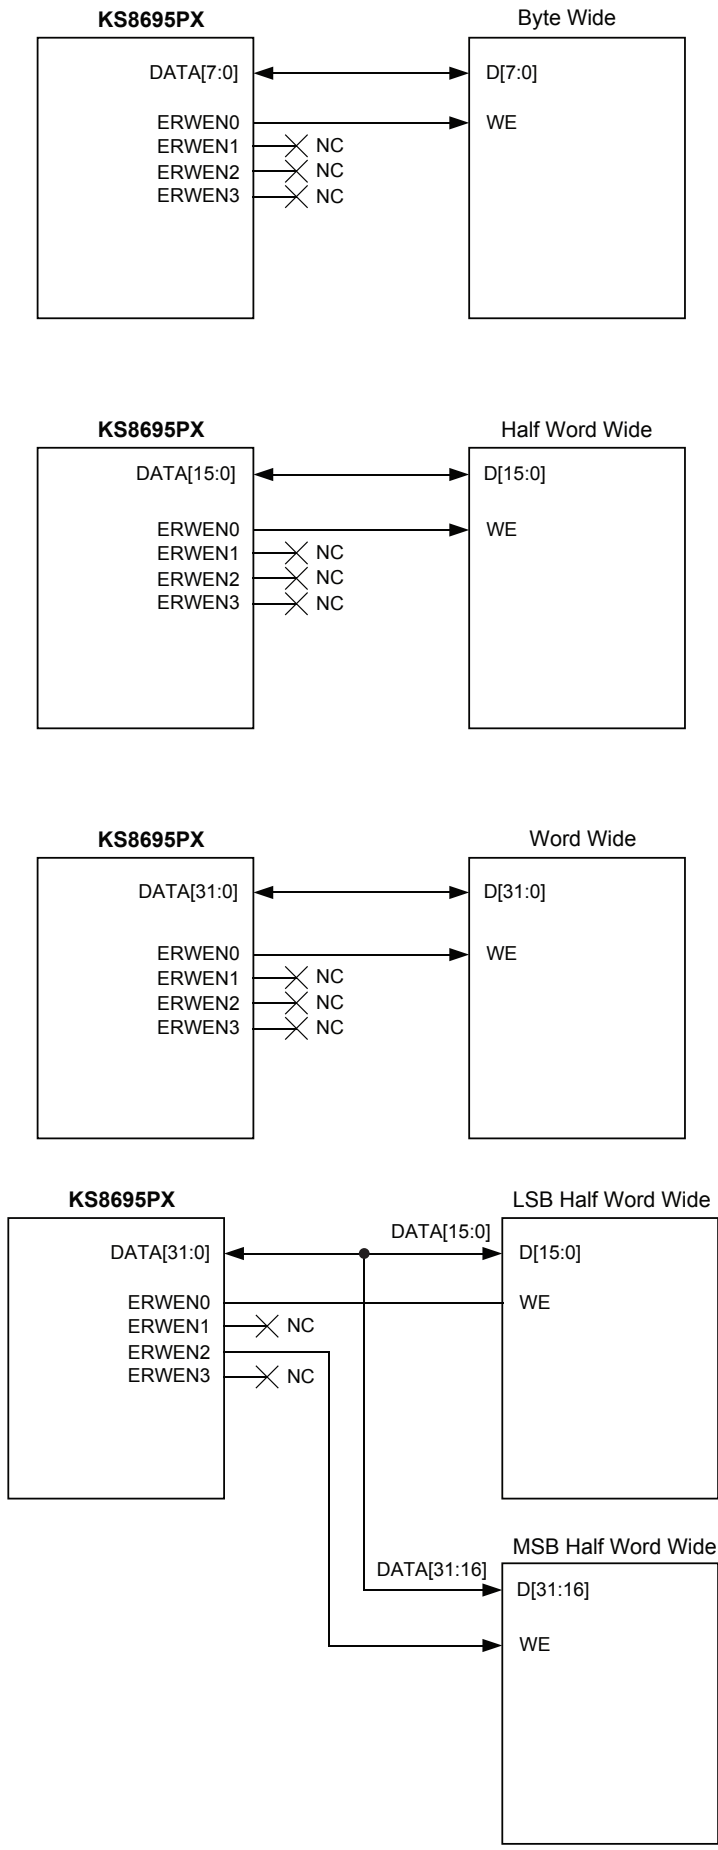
KS8695PX

Byte Wide

DATA[7:0]

D[7:0]

ERWEN0

WE

ERWEN1 NC
ERWEN2 NC
ERWEN3 NC

KS8695PX

Half Word Wide

DATA[15:0]

D[15:0]

ERWEN0

WE

ERWEN1 NC
ERWEN2 NC
ERWEN3 NC

KS8695PX

Word Wide

DATA[31:0]

D[31:0]

ERWEN0

WE

ERWEN1 NC
ERWEN2 NC
ERWEN3 NC

KS8695PX

LSB Half Word Wide

DATA[31:0]

DATA[15:0]

D[15:0]

ERWEN0

WE

ERWEN1 NC
ERWEN2
ERWEN3 NC

MSB Half Word Wide

DATA[31:16]

D[31:16]

WE